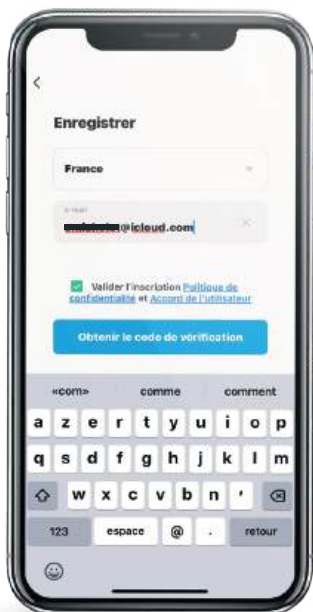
<

Enregistrer

France

E-mail
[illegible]@icloud.com

Valider l'inscription Politique de confidentialité et Accord de l'utilisateur

Obtenir le code de vérification

«com» comme comment

a z e r t y u i o p
q s d f g h j k l m
w x c v b n '

123 espace @ . retour